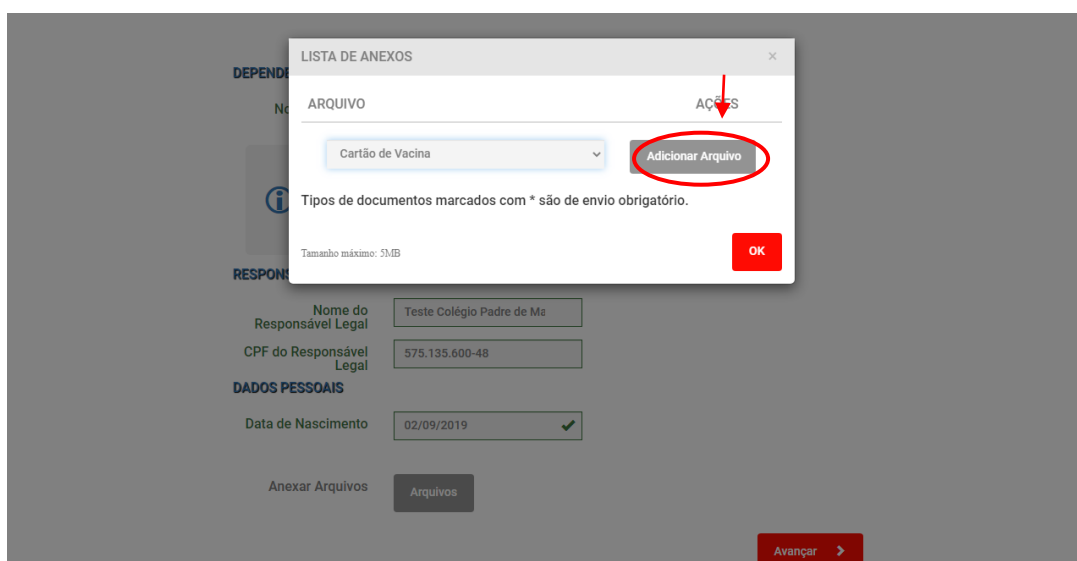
LISTA DE ANEXOS

×

ARQUIVO

AÇÕES

Cartão de Vacina

Adicionar Arquivo

Tipos de documentos marcados com * são de envio obrigatório.

Tamanho máximo: 5MB

OK

DEPEND

No

RESPONS

Nome do Responsável Legal

Teste Colégio Padre de Ma

CPF do Responsável Legal

575.135.600-48

DADOS PESSOAIS

Data de Nascimento

02/09/2019

Anexar Arquivos

Arquivos

Avançar